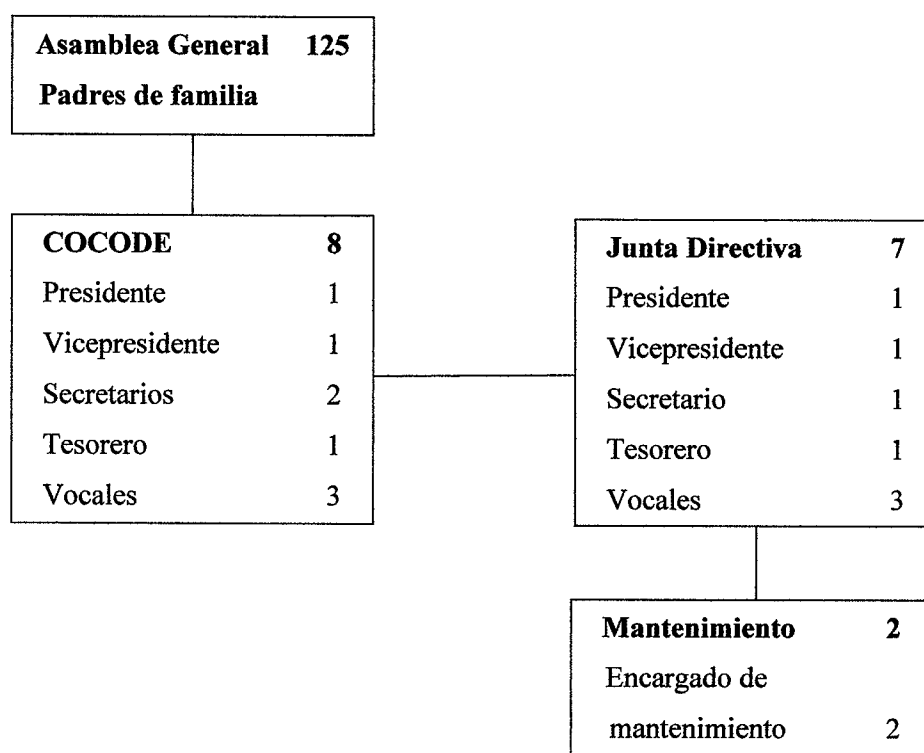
Asamblea General 125
Padres de familia

COCODE 8
Presidente 1
Vicepresidente 1
Secretarios 2
Tesorero 1
Vocales 3

Junta Directiva 7
Presidente 1
Vicepresidente 1
Secretario 1
Tesorero 1
Vocales 3

Mantenimiento 2
Encargado de mantenimiento 2